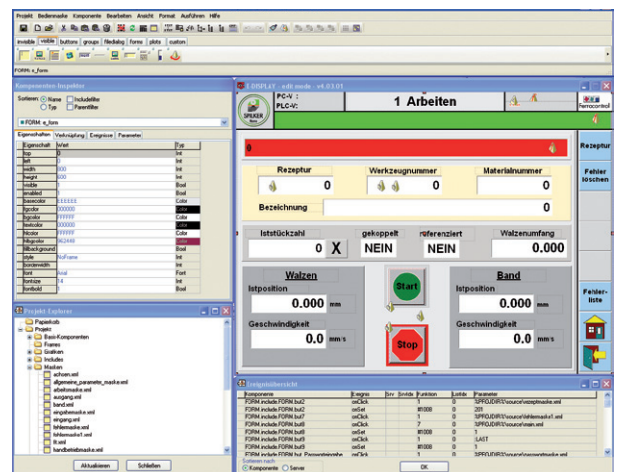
Projekt Bedienmaske Komponente Bearbeiten Ansicht Format Ausführen Hilfe

invisible visible buttons groups filedialog forms plots custom

FORM: e_form

Komponenten-Inspektor

Sortieren: Name Typ Includefilter Parentfilter

FORM: e_form

Eigenschaften Verknüpfung Ereignisse Parameter

| Eigenschaft | Wert | Typ |
|---|---|---|
| top | 0 | Int |
| left | 0 | Int |
| width | 800 | Int |
| height | 600 | Int |
| visible | 1 | Bool |
| enabled | 1 | Bool |
| basecolor | EEEEEE | Color |
| bgcolor | 000000 | Color |
| fgcolor | FFFFFF | Color |
| textcolor | 000000 | Color |
| fcolor | FFFFFF | Color |
| hlbgcolor | 062A88 | Color |
| fillbackground | 1 | Bool |
| style | NoFrame | Int |
| borderwidth | 1 | Int |
| font | Arial | Font |
| fontsize | 14 | Int |
| fontbold | 0 | Bool |

Projekt-Explorer

Papierkorb
Projekt
Basis-Komponenten
Frames
Grafiken
Includes
Masken
achsen.xml
allgemeine_parameter_maske.xml
arbeitsmaske.xml
ausgang.xml
band.xml
eingabemaske.xml
eingang.xml
fehlermaske.xml
fehlermaske1.xml
fil.xml
handbetriebmaske.xml

Aktualisieren Schließen

E-DISPLAY - edit mode - v4.03.01

PC-V :
PLC-V:

1 Arbeiten

SPIKER

Ferrocontrol

0

Rezeptur 0
Werkzeugnummer 0
Materialnummer 0
Bezeichnung 0

Iststückzahl 0 X
gekoppelt NEIN
referenziert NEIN
Walzenumfang 0.000

Walzen
Istposition 0.000 mm
Geschwindigkeit 0.0 m/s

Start
Stop

Band
Istposition 0.000 mm
Geschwindigkeit 0.0 m/s

Rezeptur
Fehler löschen
Fehler-liste

Ereignisübersicht

| Komponente | Ereignis | Srv | Srvlda | Funktion | Listlde | Parameter |
|---|---|---|---|---|---|---|
| FORM include.FORM.but2 | onClick | | | 1 | 0 | $PFGDIR$\source\rezeptmaske.xml |
| FORM include.FORM.but7 | onSet | | | M1000 | 0 | 201 |
| FORM include.FORM.but7 | onClick | | | 1 | 0 | $PFGDIR$\source\fehlermaske1.xml |
| FORM include.FORM.but8 | onClick | | | 7 | 0 | $PFGDIR$\source\main.xml |
| FORM include.FORM.but9 | onSet | | | M1000 | 0 | 0 |
| FORM include.FORM.but9 | onClick | | | 1 | 0 | LAST |
| FORM include.FORM.but9 | onSet | | | M1000 | 0 | 1 |

Sortieren nach
Komponente Server

OK